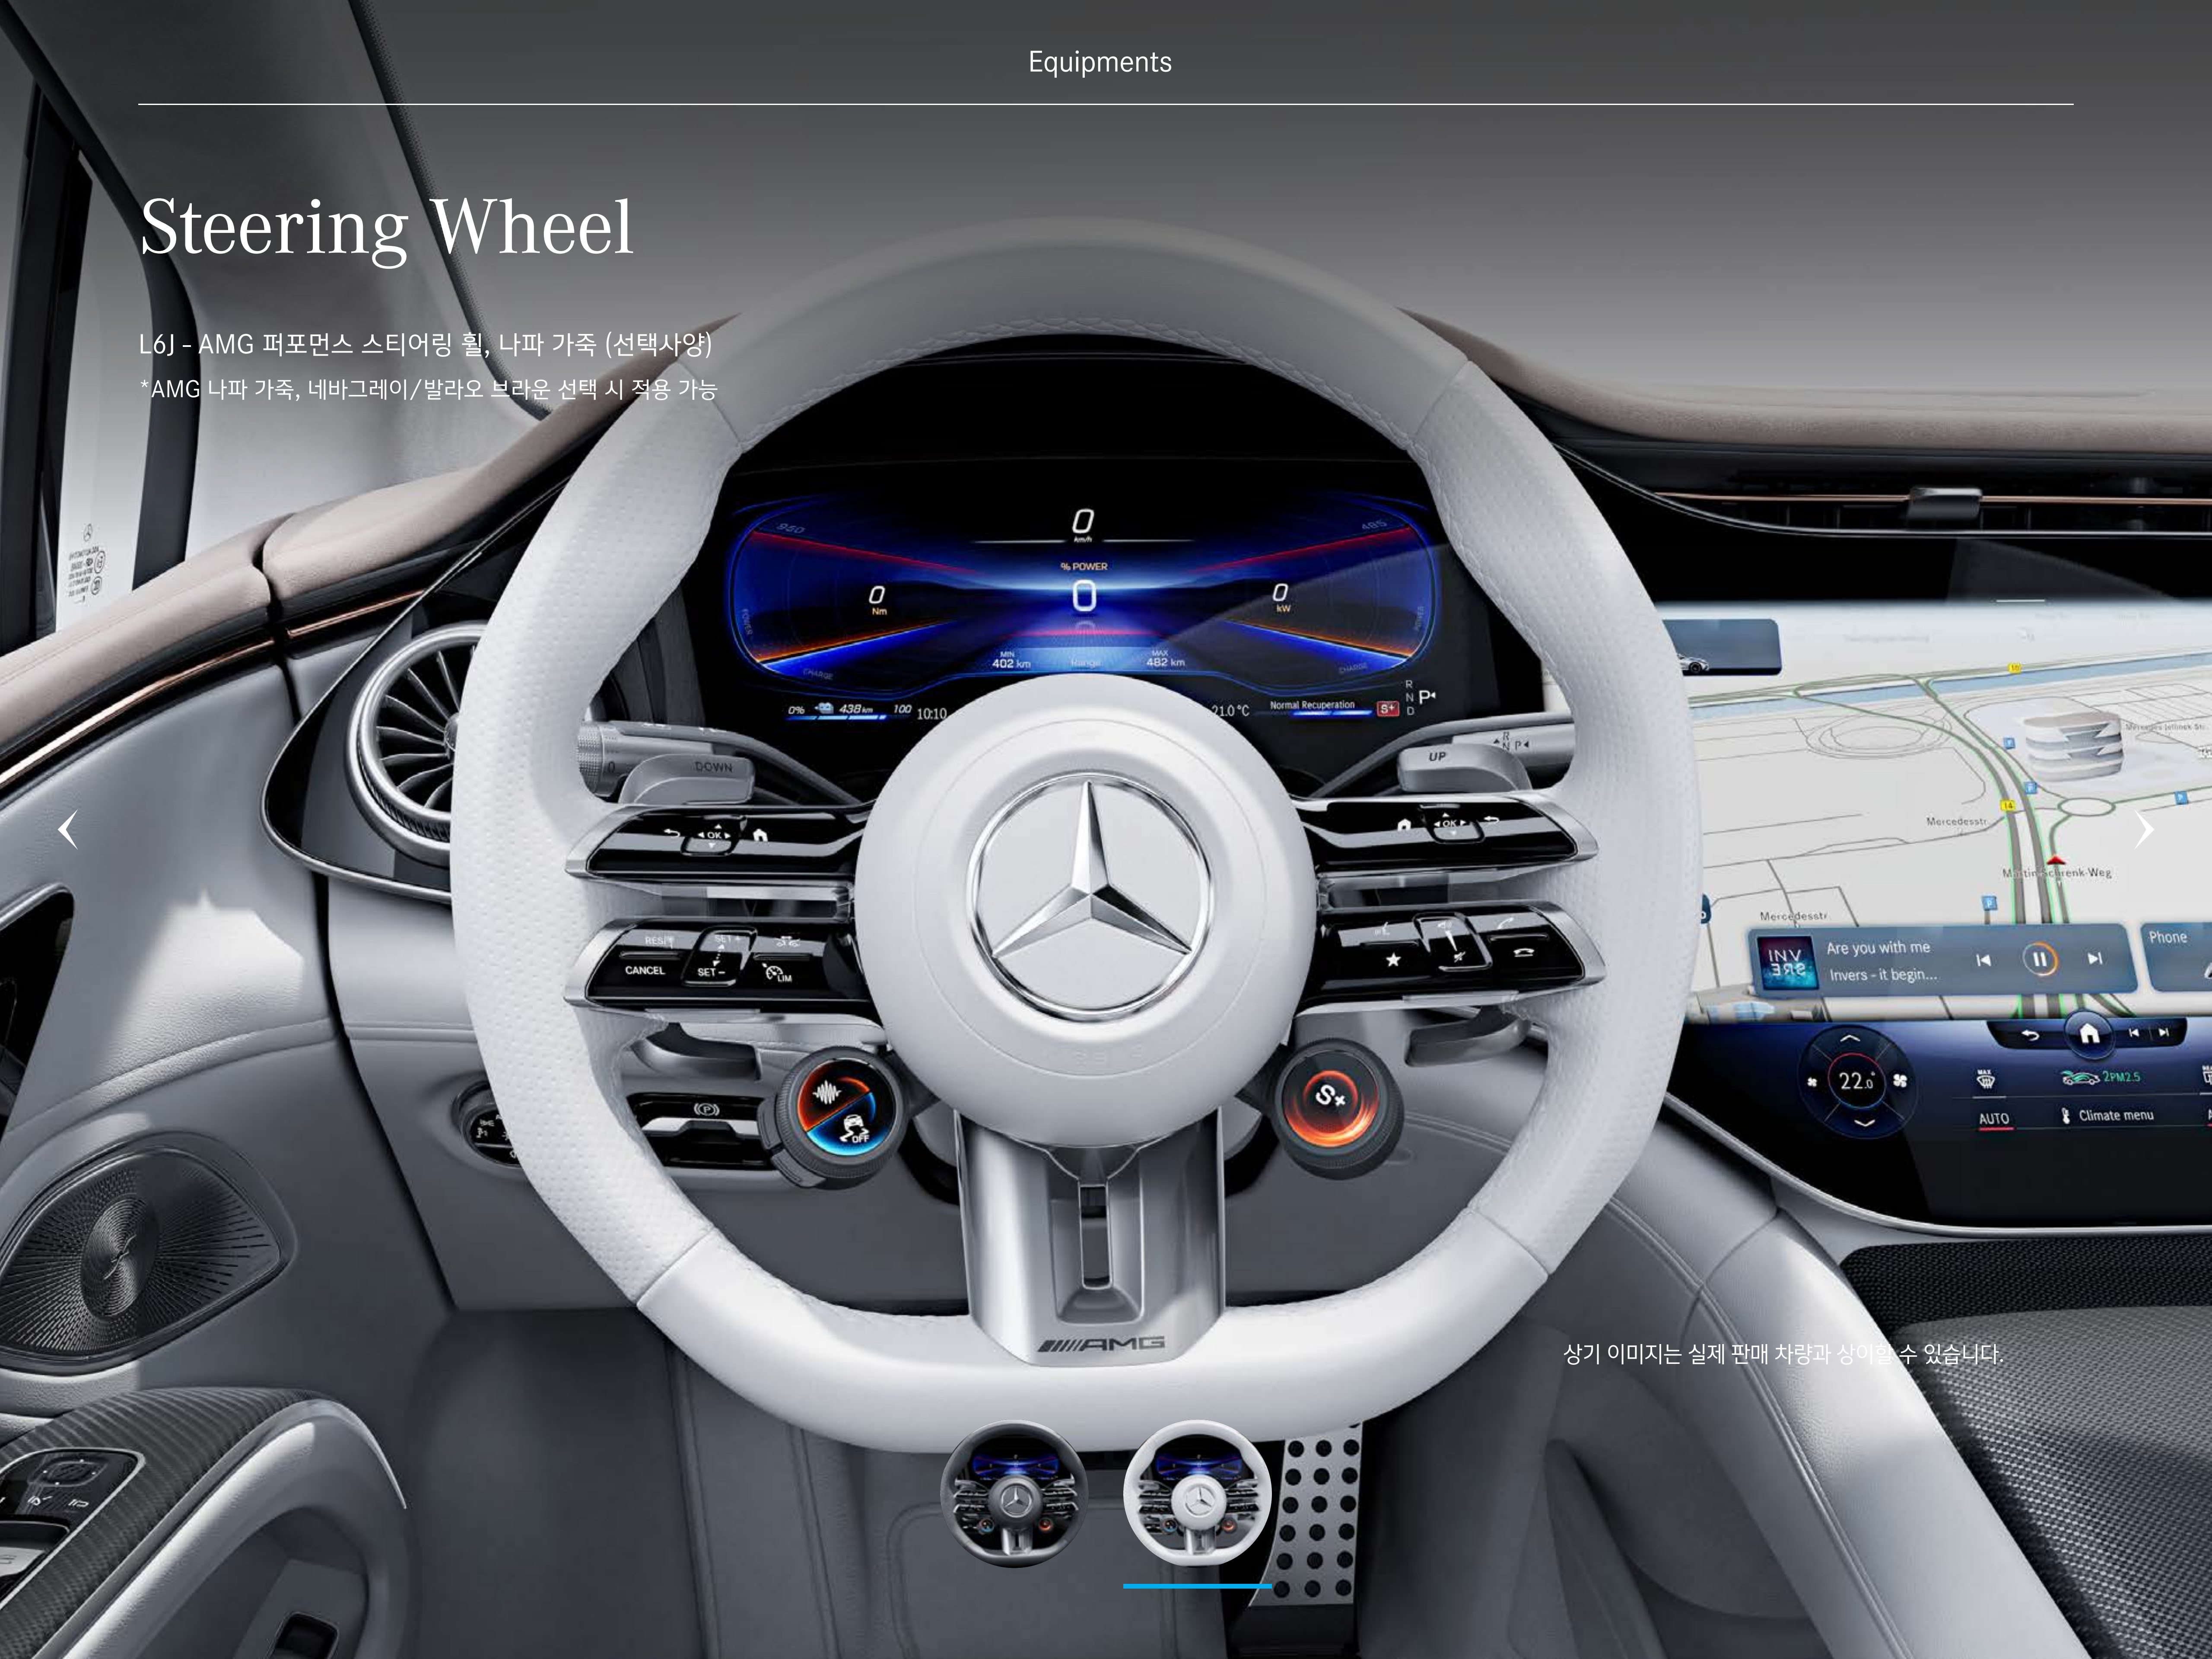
Equipments

Steering Wheel

L6J - AMG 퍼포먼스 스티어링 휠, 나파 가죽 (선택사양)
*AMG 나파 가죽, 네바그레이/발라오 브라운 선택 시 적용 가능

0
km/h
% POWER
0
0
Nm
0
kW
MIN 402 km
Range
MAX 482 km
0% 438 km 100 10:10
21.0 °C
Normal Recuperation
S+
R
N
D
P
DOWN
UP
OK
OK
RES
SET+
CANCEL
SET−
LIM
OFF
Mercedesstr.
Martin-Schrenk-Weg
Are you with me
Invers - it begin...
Phone
22.0
AUTO
2PM2.5
Climate menu
AMG

상기 이미지는 실제 판매 차량과 상이할 수 있습니다.